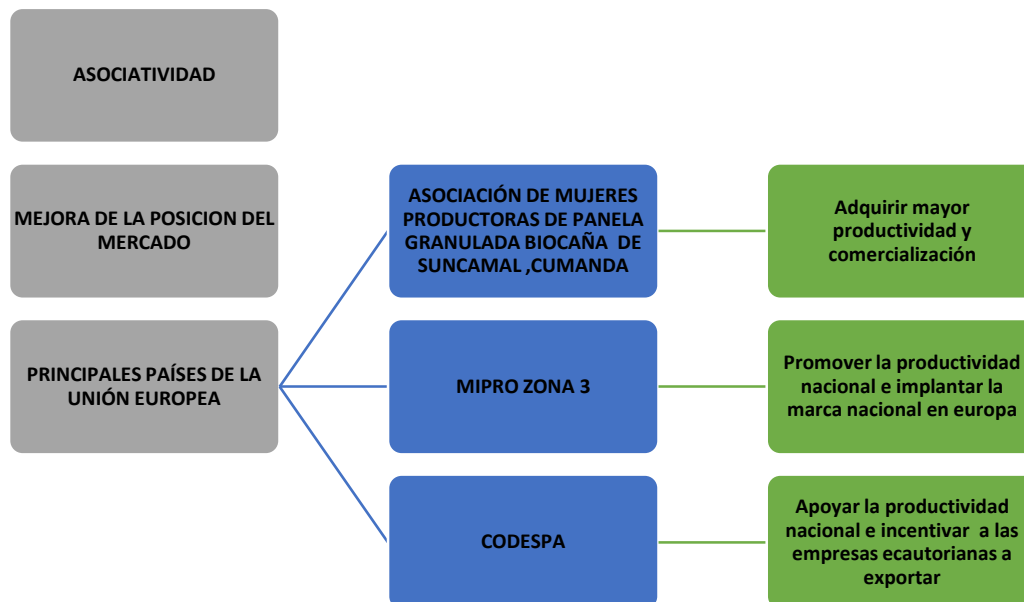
ASOCIATIVIDAD

MEJORA DE LA POSICION DEL MERCADO

PRINCIPALES PAÍSES DE LA UNIÓN EUROPEA

ASOCIACIÓN DE MUJERES PRODUCTORAS DE PANELA GRANULADA BIOCAÑA DE SUNCAMAL ,CUMANDA

Adquirir mayor productividad y comercialización

MIPRO ZONA 3

Promover la productividad nacional e implantar la marca nacional en europa

CODESPA

Apoyar la productividad nacional e incentivar a las empresas ecautorianas a exportar